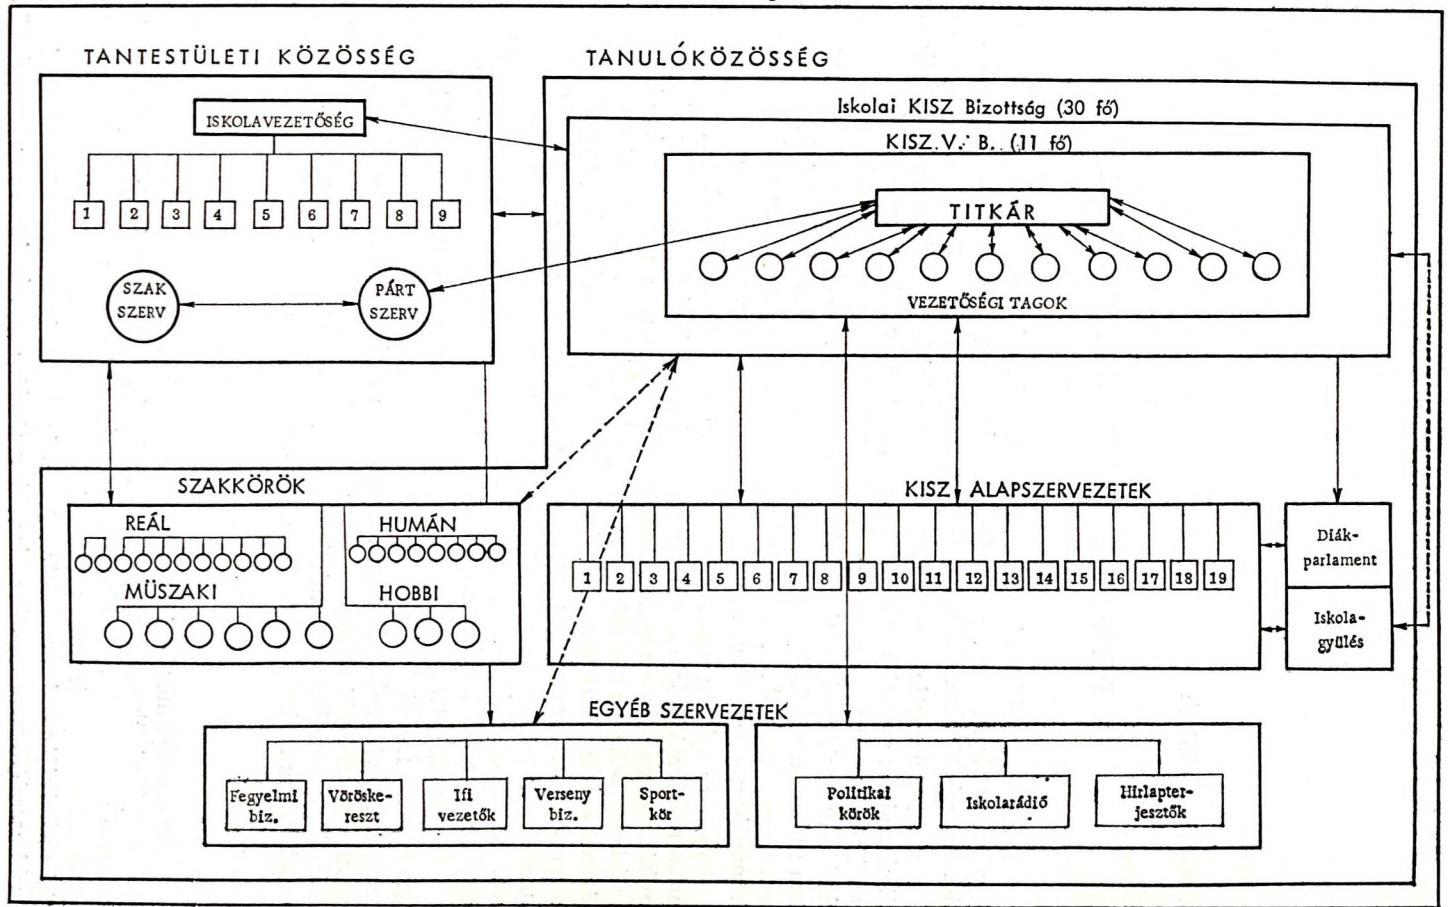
TANTESTÜLETI KÖZÖSSÉG

TANULÓKÖZÖSSÉG

ISKOLAVEZETŐSÉG

1 2 3 4 5 6 7 8 9

SZAK SZERV

PÁRT SZERV

Iskolai KISZ Bizottság (30 fő)

KISZ. V. B. (11 fő)

TITKÁR

VEZETŐSÉGI TAGOK

SZAKKÖRÖK

REÁL

HUMÁN

MÜSZAKI

HOBBI

KISZ ALAPSZERVEZETEK

1 2 3 4 5 6 7 8 9 10 11 12 13 14 15 16 17 18 19

Diák-parlament

Iskola-gyűlés

EGYÉB SZERVEZETEK

Fegyelmi biz.

Vöröske-reszt

Ifi vezetők

Verseny biz.

Sport-kör

Politikai körök

Iskolarádió

Hírlapter-jesztők